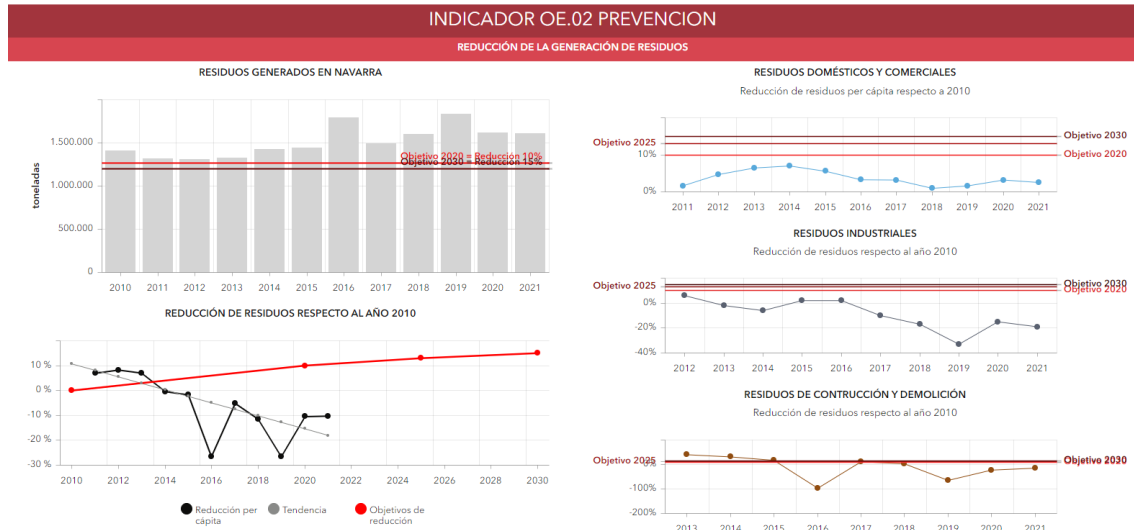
INDICADOR OE.02 PREVENCION

REDUCCIÓN DE LA GENERACIÓN DE RESIDUOS

RESIDUOS GENERADOS EN NAVARRA

toneladas

1.500.000
1.000.000
500.000
0

Objetivo 2020 = Reducción 10%
Objetivo 2030 = Reducción 15%

2010 2011 2012 2013 2014 2015 2016 2017 2018 2019 2020 2021

REDUCCIÓN DE RESIDUOS RESPECTO AL AÑO 2010

10%
0%
-10%
-20%
-30%

2010 2012 2014 2016 2018 2020 2022 2024 2026 2028 2030

Reducción per cápita
Tendencia
Objetivos de reducción

RESIDUOS DOMÉSTICOS Y COMERCIALES

Reducción de residuos per cápita respecto a 2010

Objetivo 2030
Objetivo 2025
Objetivo 2020

10%
0%

2011 2012 2013 2014 2015 2016 2017 2018 2019 2020 2021

RESIDUOS INDUSTRIALES

Reducción de residuos respecto al año 2010

Objetivo 2025
Objetivo 2030
Objetivo 2020

0%
-20%
-40%

2012 2013 2014 2015 2016 2017 2018 2019 2020 2021

RESIDUOS DE CONTRUCCIÓN Y DEMOLICIÓN

Reducción de residuos respecto al año 2010

Objetivo 2025
Objetivo 2030

0%
-100%
-200%

2013 2014 2015 2016 2017 2018 2019 2020 2021